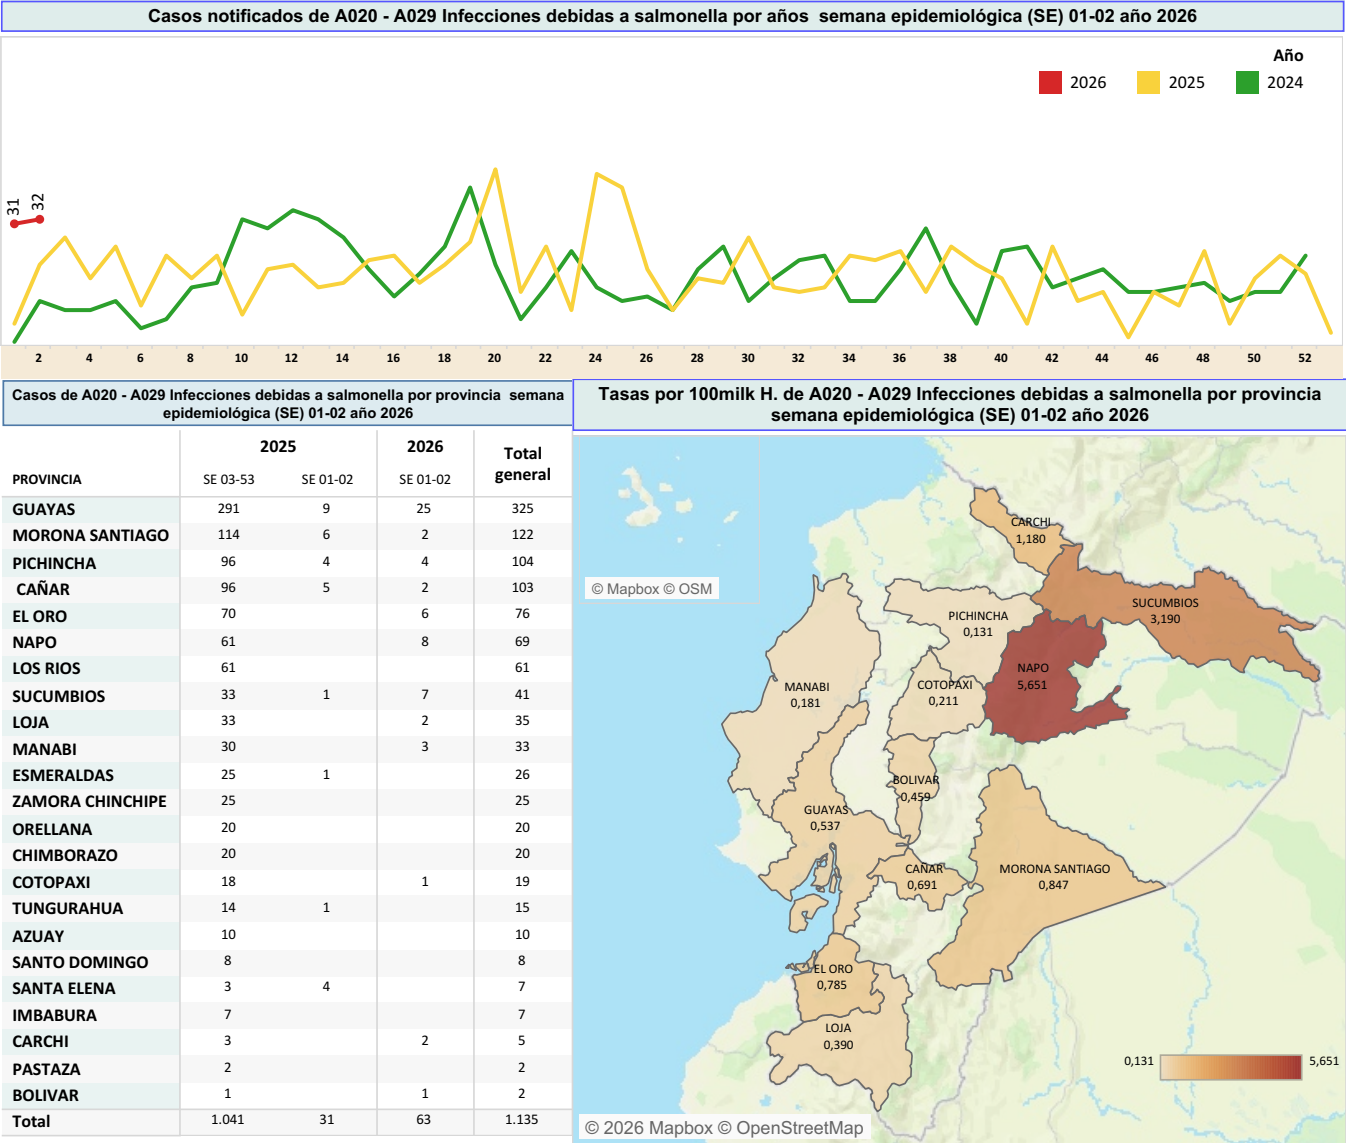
Casos notificados de A020 - A029 Infecciones debidas a salmonella por años semana epidemiológica (SE) 01-02 año 2026

Año
2026 2025 2024

31 32

2 4 6 8 10 12 14 16 18 20 22 24 26 28 30 32 34 36 38 40 42 44 46 48 50 52

Casos de A020 - A029 Infecciones debidas a salmonella por provincia semana epidemiológica (SE) 01-02 año 2026

| PROVINCIA | 2025 SE 03-53 | 2025 SE 01-02 | 2026 SE 01-02 | Total general |
|---|---|---|---|---|
| GUAYAS | 291 | 9 | 25 | 325 |
| MORONA SANTIAGO | 114 | 6 | 2 | 122 |
| PICHINCHA | 96 | 4 | 4 | 104 |
| CAÑAR | 96 | 5 | 2 | 103 |
| EL ORO | 70 | | 6 | 76 |
| NAPO | 61 | | 8 | 69 |
| LOS RIOS | 61 | | | 61 |
| SUCUMBIOS | 33 | 1 | 7 | 41 |
| LOJA | 33 | | 2 | 35 |
| MANABI | 30 | | 3 | 33 |
| ESMERALDAS | 25 | 1 | | 26 |
| ZAMORA CHINCHIPE | 25 | | | 25 |
| ORELLANA | 20 | | | 20 |
| CHIMBORAZO | 20 | | | 20 |
| COTOPAXI | 18 | | 1 | 19 |
| TUNGURAHUA | 14 | 1 | | 15 |
| AZUAY | 10 | | | 10 |
| SANTO DOMINGO | 8 | | | 8 |
| SANTA ELENA | 3 | 4 | | 7 |
| IMBABURA | 7 | | | 7 |
| CARCHI | 3 | | 2 | 5 |
| PASTAZA | 2 | | | 2 |
| BOLIVAR | 1 | | 1 | 2 |
| Total | 1.041 | 31 | 63 | 1.135 |

Tasas por 100milk H. de A020 - A029 Infecciones debidas a salmonella por provincia semana epidemiológica (SE) 01-02 año 2026

© Mapbox © OSM

CARCHI 1,180
SUCUMBIOS 3,190
PICHINCHA 0,131
NAPO 5,651
MANABI 0,181
COTOPAXI 0,211
BOLIVAR 0,459
GUAYAS 0,537
CAÑAR 0,691
MORONA SANTIAGO 0,847
EL ORO 0,785
LOJA 0,390

0,131 5,651

© 2026 Mapbox © OpenStreetMap